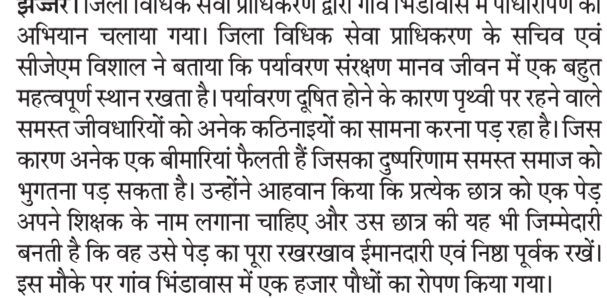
झज्जर। जिला विधिक सेवा प्राधिकरण द्वारा गांव भिंडावास में पौधारोपण का अभियान चलाया गया। जिला विधिक सेवा प्राधिकरण के सचिव एवं सीजेएम विशाल ने बताया कि पर्यावरण संरक्षण मानव जीवन में एक बहुत महत्वपूर्ण स्थान रखता है। पर्यावरण दूषित होने के कारण पृथ्वी पर रहने वाले समस्त जीवधारियों को अनेक कठिनाइयों का सामना करना पड़ रहा है। जिस कारण अनेक एक बीमारियां फैलती हैं जिसका दुष्परिणाम समस्त समाज को भुगतना पड़ सकता है। उन्होंने आहवान किया कि प्रत्येक छात्र को एक पेड़ अपने शिक्षक के नाम लगाना चाहिए और उस छात्र की यह भी जिम्मेदारी बनती है कि वह उसे पेड़ का पूरा रखरखाव ईमानदारी एवं निष्ठा पूर्वक रखें। इस मौके पर गांव भिंडावास में एक हजार पौधों का रोपण किया गया।